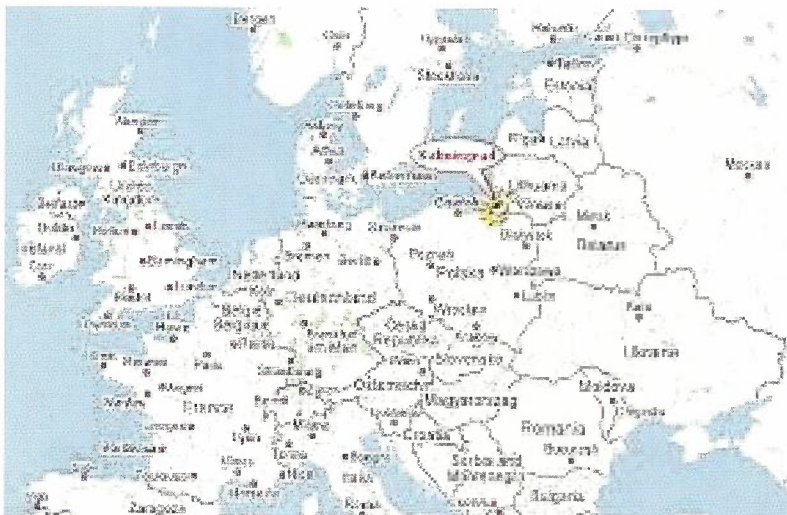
Bergen
Oslo
Uppsala
Helsinki
Stockholm
Tallinn
Eesti
Riga
Latvija
Kaliningrad
Moscow
Glasgow
Edinburgh
Aberdeen
Göteborg
København
Lietuva
Vilnius
Minsk
Belarus
Gdańsk
Białystok
Belfast
Dublin
Ireland
Cork
Leeds
Manchester
Liverpool
Birmingham
London
Hamburg
Bremen
Stettin
Poznań
Polska
Warszawa
Nederland
Deutschland
Berlin
België
Belgique
Lublin
Wrocław
Praha
Česká Republika
Kraków
Slovensko
Ukraine
Kyiv
Paris
Nantes
Le Havre
Strasbourg
Wien
Österreich
Magyarország
Budapest
Moldova
Chişinău
France
Lyon
Milano
Torino
Zagreb
Hrvatska
România
Bucureşti
Bordeaux
Toulouse
Marseille
Italia
Srbija and Montenegro
Beograd
Bulgaria
Zaragoza